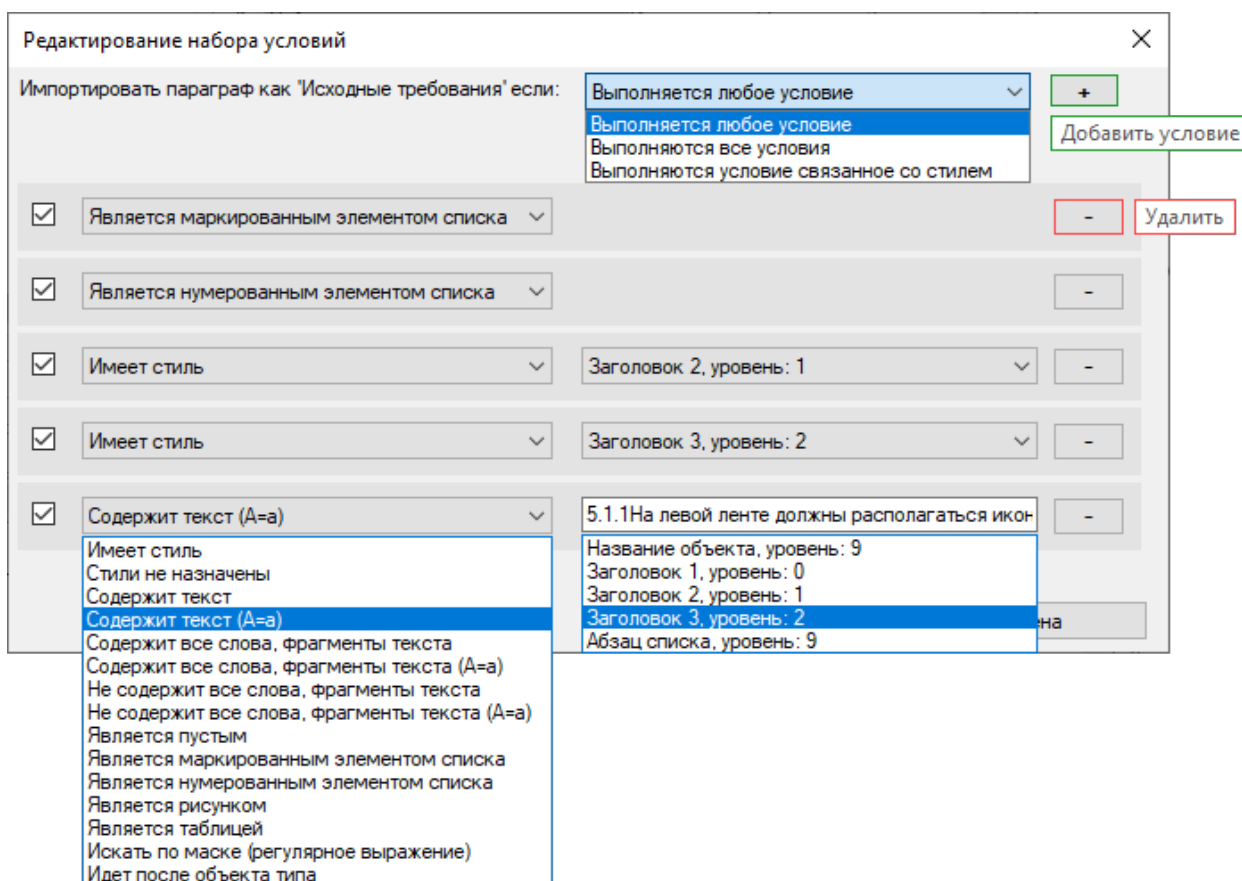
Редактирование набора условий

Импортировать параграф как "Исходные требования" если:

Выполняется любое условие

+

Выполняется любое условие
Выполняются все условия
Выполняются условие связанное со стилем

Добавить условие

Является маркированным элементом списка

-

Удалить

Является нумерованным элементом списка

-

Имеет стиль

Заголовок 2, уровень: 1

-

Имеет стиль

Заголовок 3, уровень: 2

-

Содержит текст (А=а)

5.1.1На левой ленте должны располагаться икон

-

Имеет стиль
Стили не назначены
Содержит текст
Содержит текст (А=а)
Содержит все слова, фрагменты текста
Содержит все слова, фрагменты текста (А=а)
Не содержит все слова, фрагменты текста
Не содержит все слова, фрагменты текста (А=а)
Является пустым
Является маркированным элементом списка
Является нумерованным элементом списка
Является рисунком
Является таблицей
Искать по маске (регулярное выражение)
Идет после объекта типа

Название объекта, уровень: 9
Заголовок 1, уровень: 0
Заголовок 2, уровень: 1
Заголовок 3, уровень: 2
Абзац списка, уровень: 9

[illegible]на